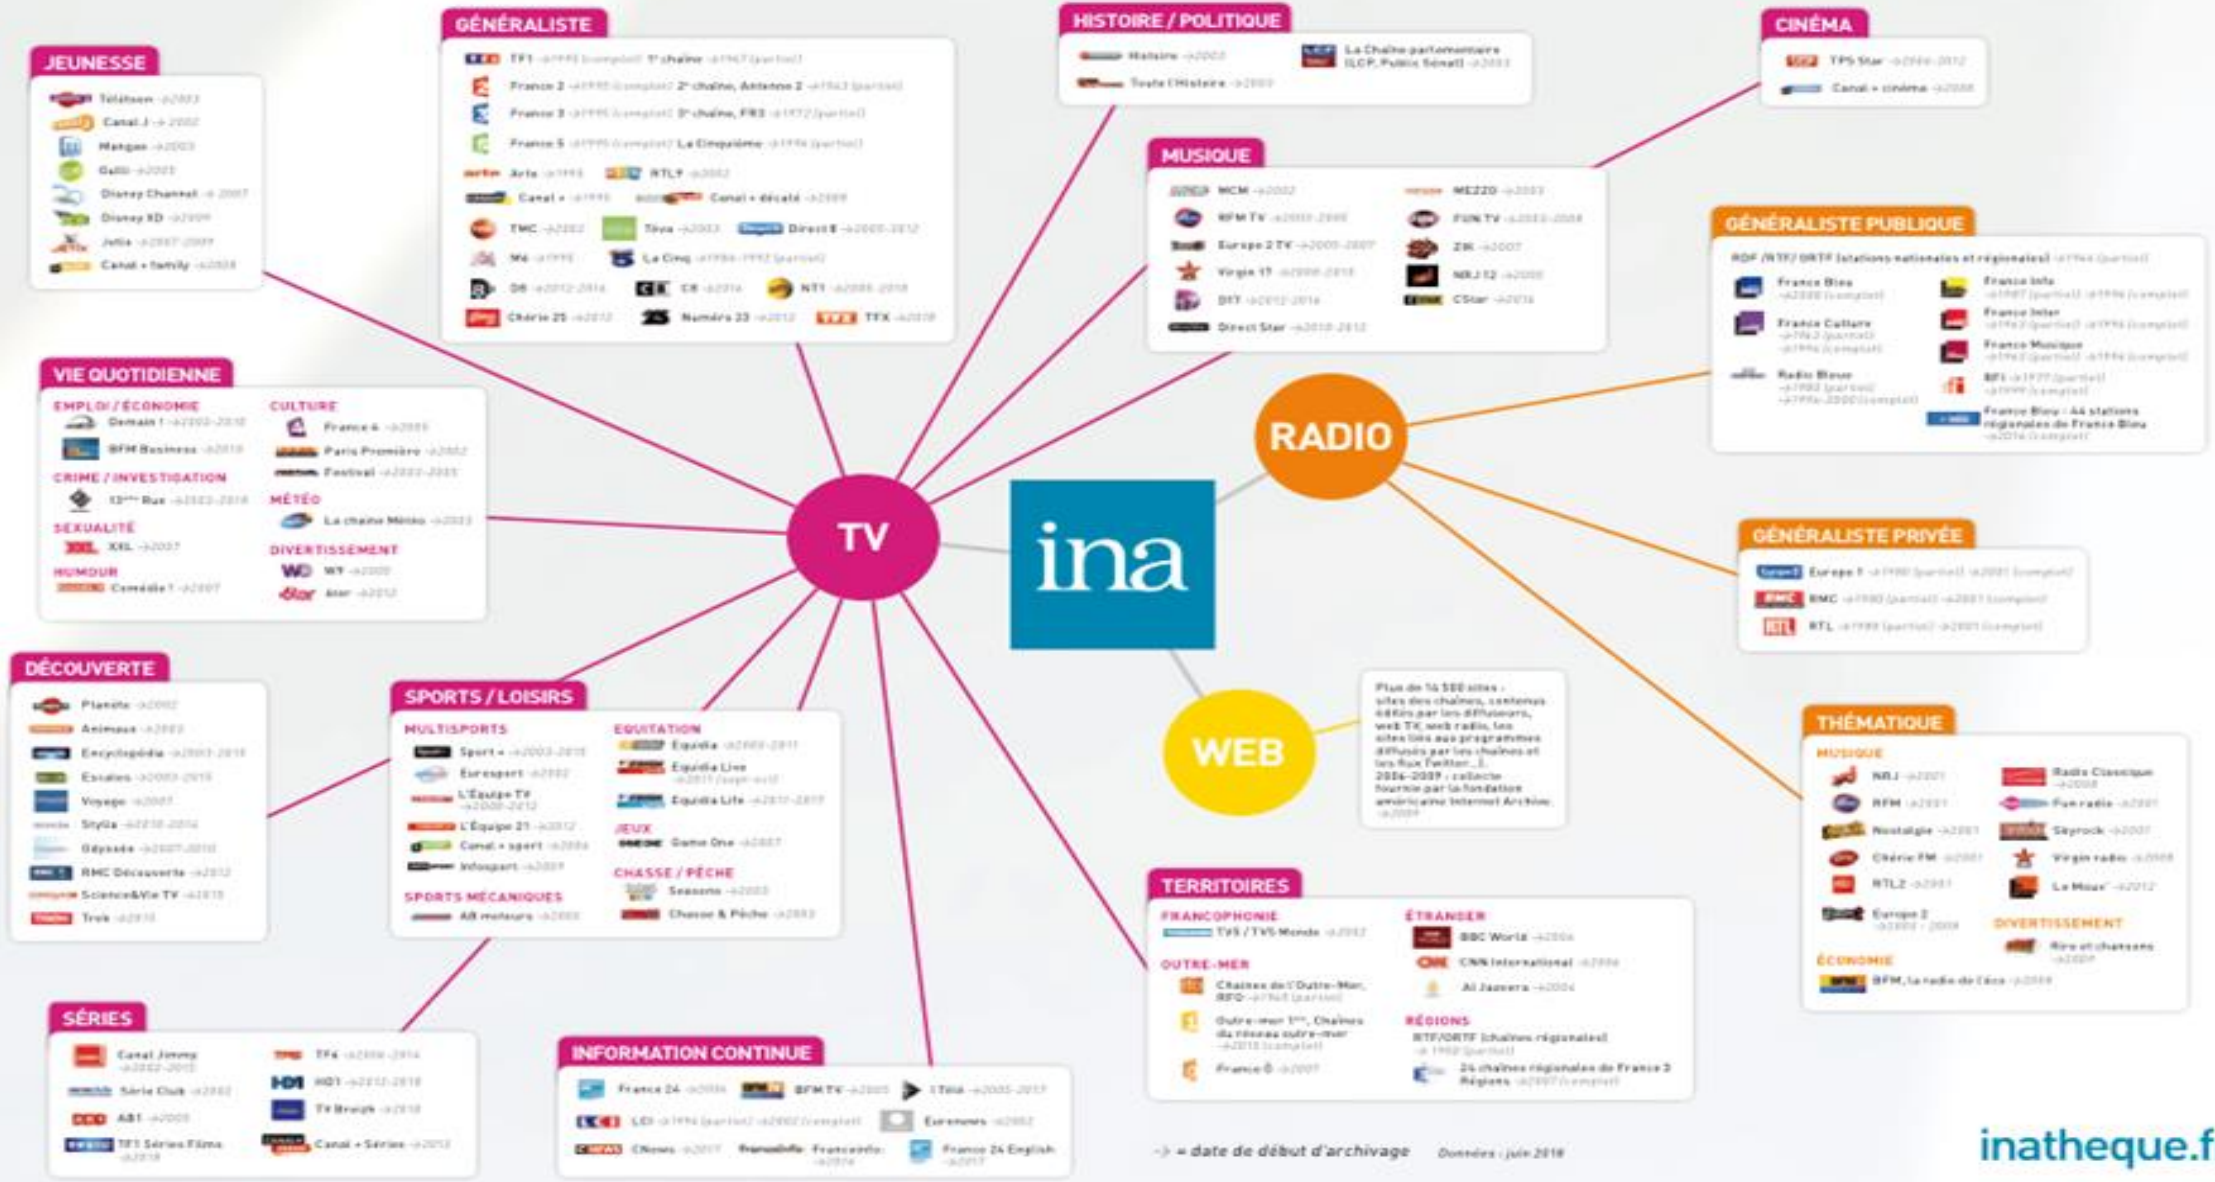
ina

TV

RADIO

WEB

JEUNESSE
Téléthon
Canal J
Mangas
Gulli
Disney Channel
Disney XD
Jetix
Canal + family

GÉNÉRALISTE
TF1 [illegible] 1re chaîne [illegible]
France 2 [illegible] 2e chaîne, Antenne 2 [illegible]
France 3 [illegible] 3e chaîne, FR3 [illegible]
France 5 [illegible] La Cinquième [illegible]
Arte
RTL9
Canal +
Canal + décalé
TMC
Téva
Direct 8
M6
La Cinq
D8
C8
NT1
Chérie 25
Numéro 23
TFX

HISTOIRE / POLITIQUE
Histoire
Toute l'Histoire
La Chaîne parlementaire (LCP, Public Sénat)

CINÉMA
TPS Star
Canal + cinéma

MUSIQUE
MCM
MEZZO
RFM TV
FUN TV
Europe 2 TV
D17
Virgin 17
NRJ 12
D17
CStar
Direct Star

GÉNÉRALISTE PUBLIQUE
RDF / RTF / ORTF (stations nationales et régionales) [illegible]
France Bleu
France Info
France Culture
France Inter
France Musique
Radio Bleue
RFI
France Bleu : 44 stations régionales de France Bleu

VIE QUOTIDIENNE
EMPLOI / ÉCONOMIE
Demain !
BFM Business
CRIME / INVESTIGATION
13ème Rue
SEXUALITÉ
XXL
HUMOUR
Comédie !
CULTURE
France 4
Paris Première
Festival
MÉTÉO
La chaîne Météo
DIVERTISSEMENT
W9
6ter

GÉNÉRALISTE PRIVÉE
Europe 1
RMC
RTL

DÉCOUVERTE
Planète
Animaux
Encyclopédia
Escales
Voyage
Stylia
Odyssée
RMC Découverte
Science&Vie TV
Trek

SPORTS / LOISIRS
MULTISPORTS
Sport +
Eurosport
L'Équipe TV
L'Équipe 21
Canal + sport
Infosport
SPORTS MÉCANIQUES
AB moteurs
EQUITATION
Equidia
Equidia Live
Equidia Life
JEUX
Game One
CHASSE / PÊCHE
Seasons
Chasse & Pêche

Plus de 14 500 sites : sites des chaînes, contenus édités par les diffuseurs, web TV, web radio, les sites liés aux programmes diffusés par les chaînes et les flux Twitter...). 2006-2009 : collecte fournie par la fondation américaine Internet Archive.

THÉMATIQUE
MUSIQUE
NRJ
Radio Classique
RFM
Fun radio
Nostalgie
Skyrock
Chérie FM
Virgin radio
RTL2
Le Mouv'
Europe 2
DIVERTISSEMENT
Rire et chansons
ÉCONOMIE
BFM, la radio de l'éco

TERRITOIRES
FRANCOPHONIE
TV5 / TV5 Monde
OUTRE-MER
Chaînes de l'Outre-Mer, RFO
Outre-mer 1ère, Chaînes du réseau outre-mer
France Ô
ÉTRANGER
BBC World
CNN International
Al Jazeera
RÉGIONS
RTF/ORTF (chaînes régionales)
24 chaînes régionales de France 3 Régions

SÉRIES
Canal Jimmy
TF6
Série Club
HD1
AB1
TV Breizh
TF1 Séries Films
Canal + Séries

INFORMATION CONTINUE
France 24
BFM TV
i>Télé
LCI
Euronews
CNews
Franceinfo:
France 24 English

-> = date de début d'archivage    Données : juin 2018

inatheque.f